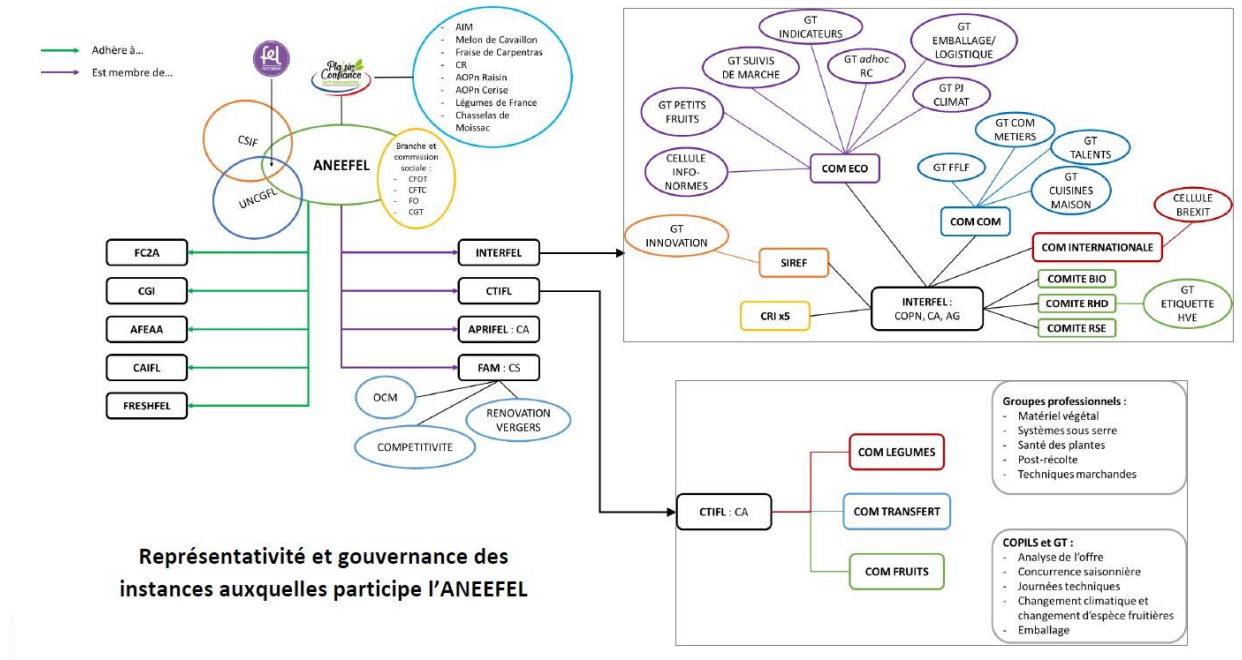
Adhère à…
Est membre de…

fel

Pla'nt Confiance

- AIM
- Melon de Cavaillon
- Fraise de Carpentras
- CR
- AOPn Raisin
- AOPn Cerise
- Légumes de France
- Chasselas de Moissac

CSIF
ANEEFEL
UNCGFL

Branche et commission sociale :
- CFDT
- CFTC
- FO
- CGT

FC2A
CGI
AFEAA
CAIFL
FRESHFEL

INTERFEL
CTIFL
APRIFEL : CA
FAM : CS

OCM
RENOVATION VERGERS
COMPETITIVITE

GT INDICATEURS
GT SUIVIS DE MARCHE
GT *adhoc* RC
GT EMBALLAGE/ LOGISTIQUE
GT PJ CLIMAT
GT PETITS FRUITS
CELLULE INFO-NORMES
COM ECO
GT COM METIERS
GT TALENTS
GT FFLF
GT CUISINES MAISON
COM COM
CELLULE BREXIT
GT INNOVATION
COM INTERNATIONALE
SIREF
COMITE BIO
COMITE RHD
GT ETIQUETTE HVE
CRI x5
INTERFEL : COPN, CA, AG
COMITE RSE

Groupes professionnels :
- Matériel végétal
- Systèmes sous serre
- Santé des plantes
- Post-récolte
- Techniques marchandes

COM LEGUMES
CTIFL : CA
COM TRANSFERT
COM FRUITS

COPILS et GT :
- Analyse de l'offre
- Concurrence saisonnière
- Journées techniques
- Changement climatique et changement d'espèce fruitières
- Emballage

Représentativité et gouvernance des instances auxquelles participe l'ANEEFEL